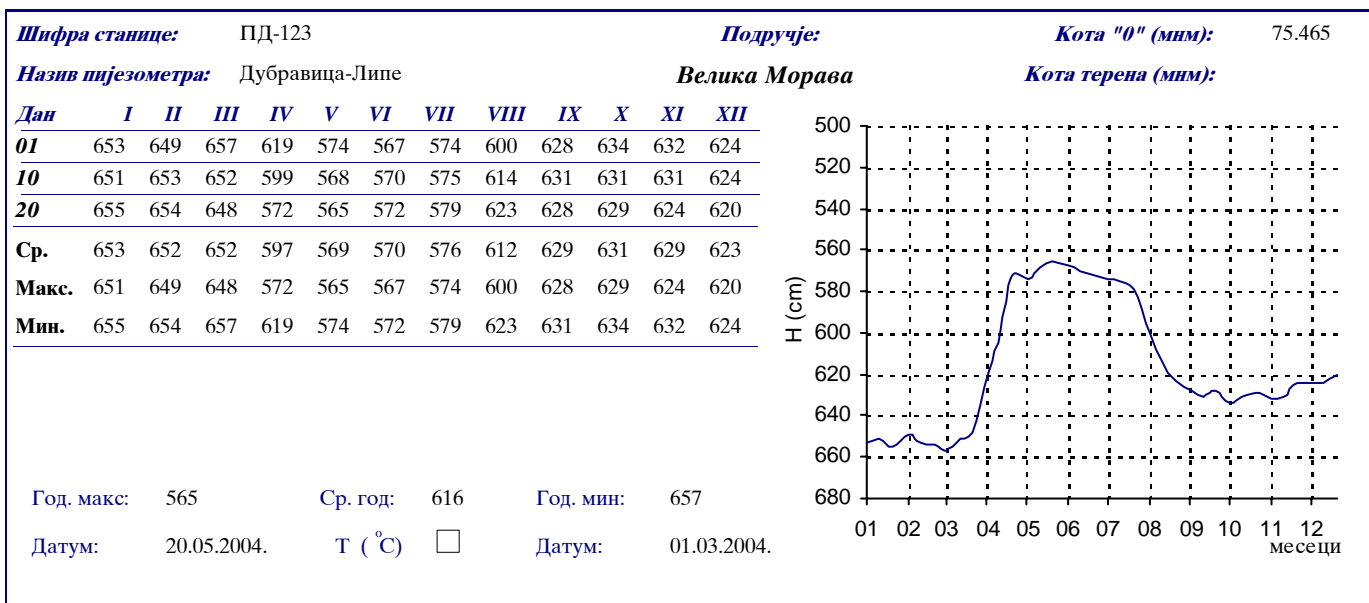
**Шифра станице:** ПД-123 **Подручје:** **Кота "0" (мнм):** 75.465

**Назив пијезометра:** Дубравица-Липе **Велика Морава** **Кота терена (мнм):**

| Дан | I | II | III | IV | V | VI | VII | VIII | IX | X | XI | XII |
|---|---|---|---|---|---|---|---|---|---|---|---|---|
| 01 | 653 | 649 | 657 | 619 | 574 | 567 | 574 | 600 | 628 | 634 | 632 | 624 |
| 10 | 651 | 653 | 652 | 599 | 568 | 570 | 575 | 614 | 631 | 631 | 631 | 624 |
| 20 | 655 | 654 | 648 | 572 | 565 | 572 | 579 | 623 | 628 | 629 | 624 | 620 |
| Ср. | 653 | 652 | 652 | 597 | 569 | 570 | 576 | 612 | 629 | 631 | 629 | 623 |
| Макс. | 651 | 649 | 648 | 572 | 565 | 567 | 574 | 600 | 628 | 629 | 624 | 620 |
| Мин. | 655 | 654 | 657 | 619 | 574 | 572 | 579 | 623 | 631 | 634 | 632 | 624 |

500
520
540
560
580
600
620
640
660
680
H (cm)
01 02 03 04 05 06 07 08 09 10 11 12
месеци

Год. макс: 565 Ср. год: 616 Год. мин: 657

Датум: 20.05.2004. T ($^{o}$C) ☐ Датум: 01.03.2004.